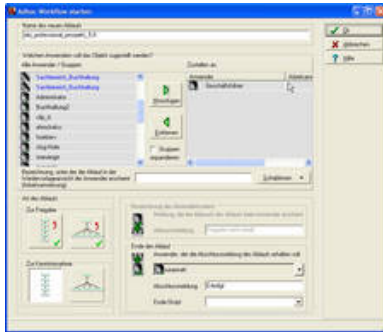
Adhoc Workflow starten

Name des neuen Ablauf
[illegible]

Welchen Anwender soll das Objekt zugestellt werden?
Alle Anwender / Gruppen
Sachbearb_Buchhaltung
Sachbearb_Buchhaltung
Administrator
Buchhaltung2
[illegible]
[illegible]
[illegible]
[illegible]
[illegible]

Hinzufügen
Entfernen
Gruppen expandieren

Zustellen an
Anwender
Geschäftsführer

Bezeichnung, unter der der Ablauf in der Wiedervorlageansicht der Anwender erscheint (Vorbelegung)

Schablonen

Art des Ablauf
Zur Freigabe
Zur Kenntnisnahme

Ende des Ablauf
Anwender, der die Abschlussmeldung des Ablauf erhalten soll
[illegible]
Abschlussmeldung: Erledigt
Ende-Skript

OK
Abbrechen
Hilfe